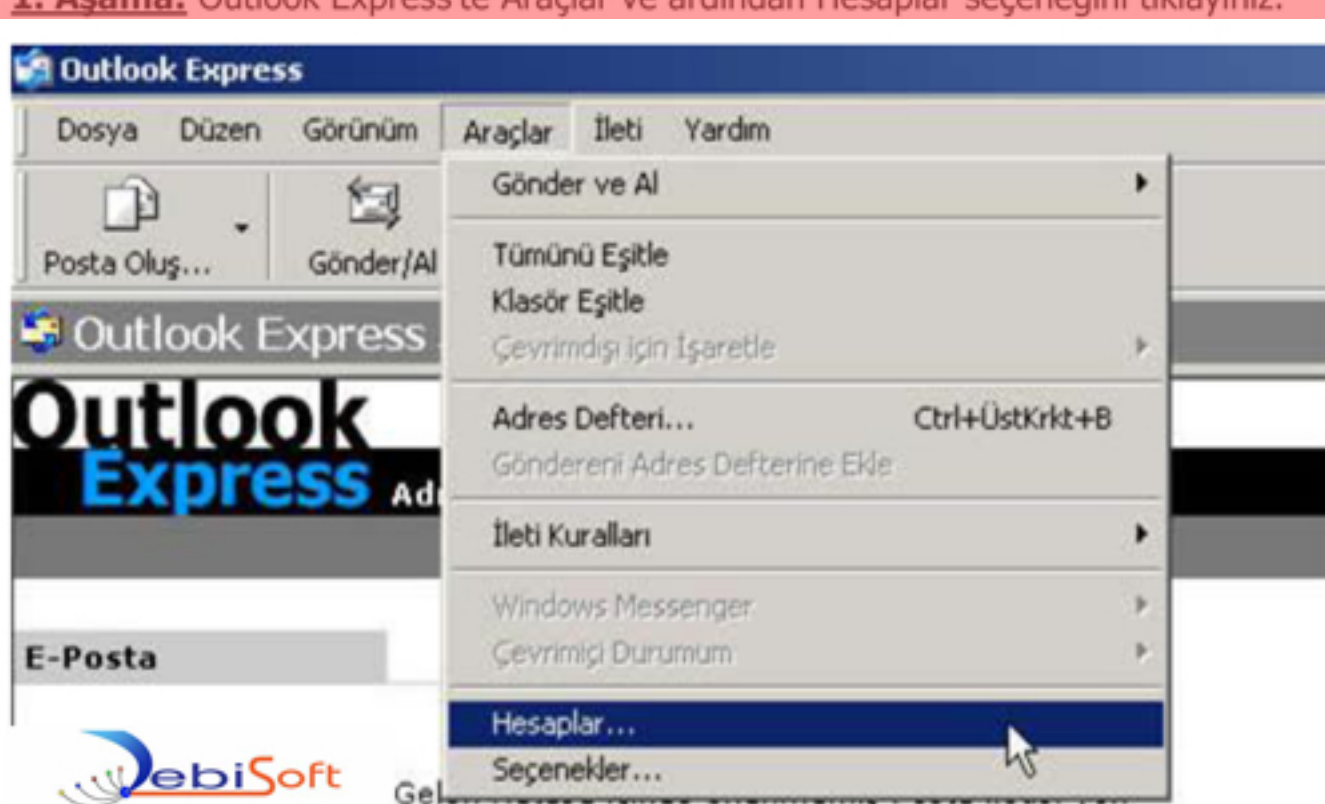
1. Aşama: Outlook Express'te Araçlar ve ardından Hesaplar seçeneğini tıklayınız.

Outlook Express

Dosya Düzen Görünüm Araçlar İleti Yardım

Posta Oluş... Gönder/Al

Outlook Express

Outlook Express Ad

E-Posta

DebiSoft

Gel

Gönder ve Al
Tümünü Eşitle
Klasör Eşitle
Çevrimdışı için İşaretle
Adres Defteri... Ctrl+ÜstKrkt+B
Göndereni Adres Defterine Ekle
İleti Kuralları
Windows Messenger
Çevrimiçi Durumum
Hesaplar...
Seçenekler...